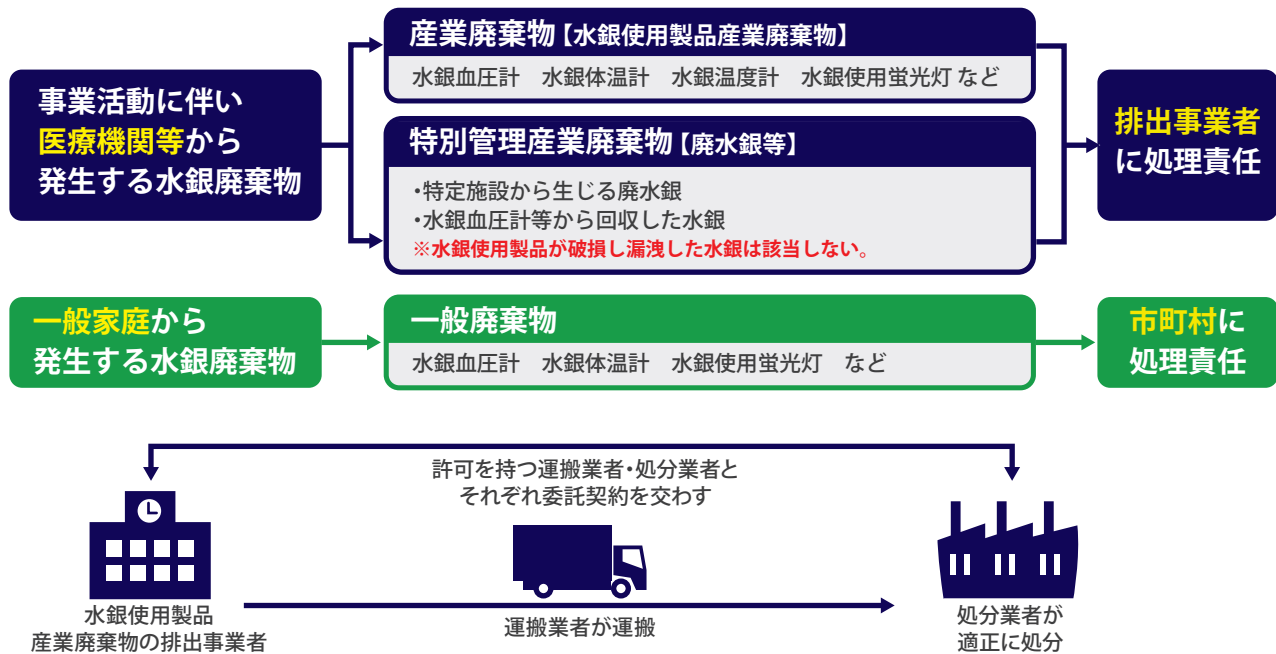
事業活動に伴い医療機関等から発生する水銀廃棄物

産業廃棄物【水銀使用製品産業廃棄物】

水銀血圧計　水銀体温計　水銀温度計　水銀使用蛍光灯 など

特別管理産業廃棄物【廃水銀等】

・特定施設から生じる廃水銀
・水銀血圧計等から回収した水銀
※水銀使用製品が破損し漏洩した水銀は該当しない。

排出事業者に処理責任

一般家庭から発生する水銀廃棄物

一般廃棄物

水銀血圧計　水銀体温計　水銀使用蛍光灯　など

市町村に処理責任

許可を持つ運搬業者・処分業者とそれぞれ委託契約を交わす

水銀使用製品産業廃棄物の排出事業者

運搬業者が運搬

処分業者が適正に処分